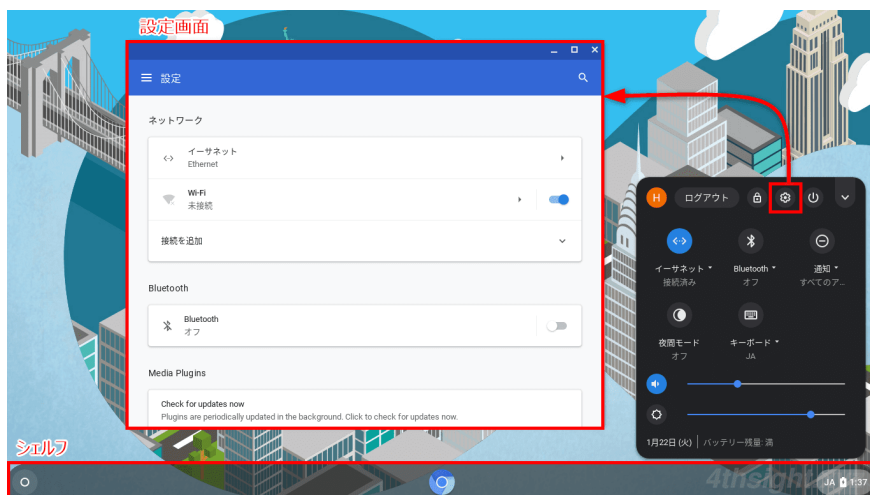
設定画面

設定

ネットワーク

イーサネット
Ethernet

Wi-Fi
未接続

接続を追加

Bluetooth

Bluetooth
オフ

Media Plugins

Check for updates now
Plugins are periodically updated in the background. Click to check for updates now.

H ログアウト

イーサネット
接続済み

Bluetooth
オフ

通知
すべてのア...

夜間モード
オフ

キーボード
JA

1月22日 (火) | バッテリー残量: 満

シェルフ

JA 1:37

4thsight